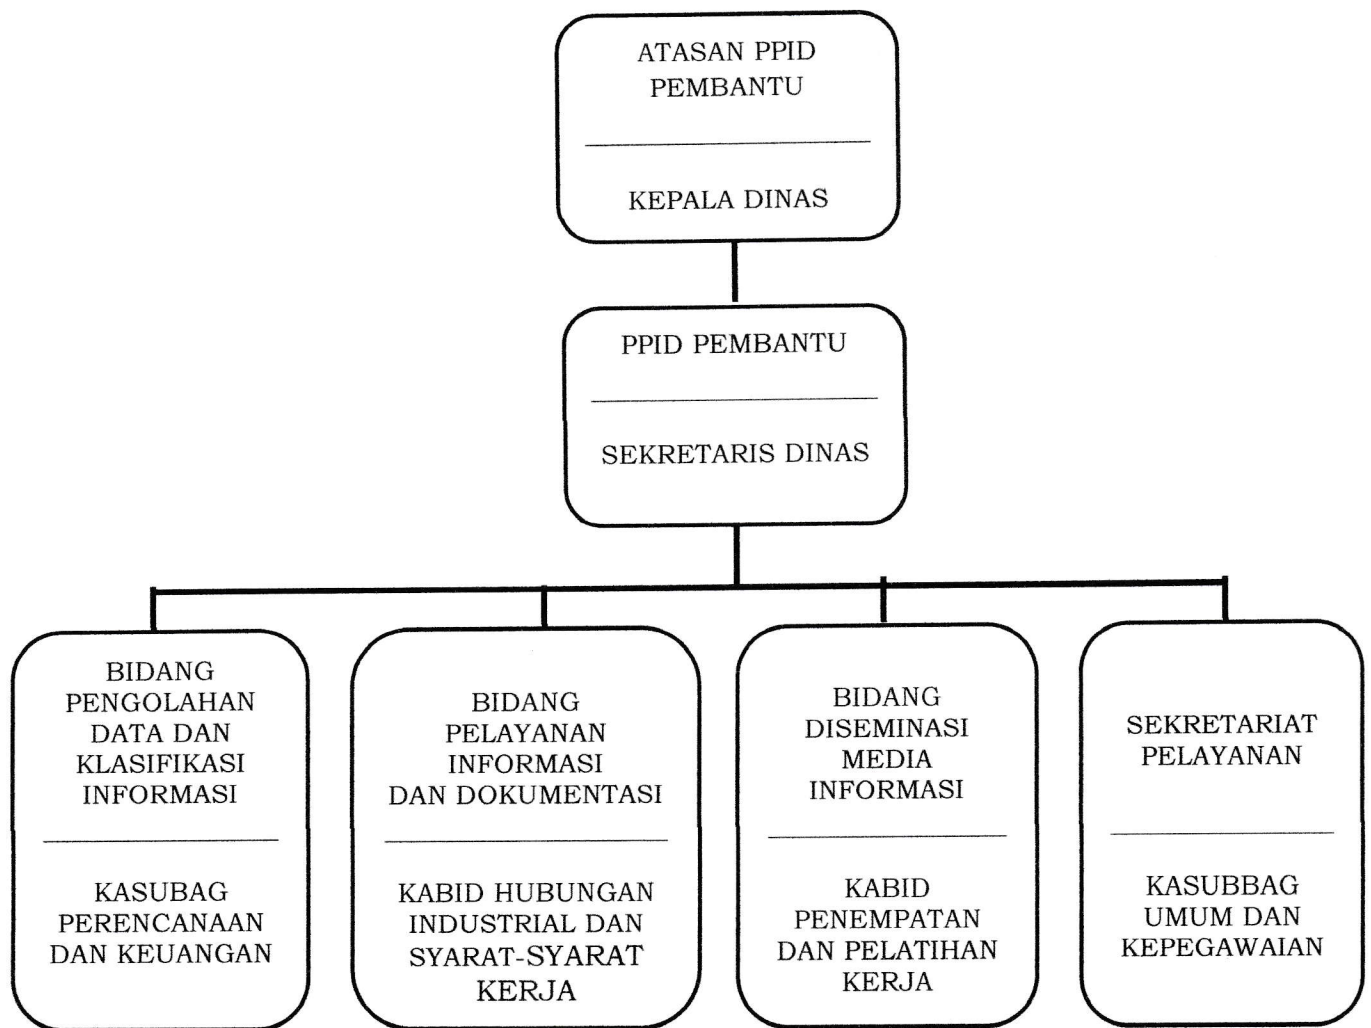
ATASAN PPID PEMBANTU

KEPALA DINAS

PPID PEMBANTU

SEKRETARIS DINAS

BIDANG PENGOLAHAN DATA DAN KLASIFIKASI INFORMASI

KASUBAG PERENCANAAN DAN KEUANGAN

BIDANG PELAYANAN INFORMASI DAN DOKUMENTASI

KABID HUBUNGAN INDUSTRIAL DAN SYARAT-SYARAT KERJA

BIDANG DISEMINASI MEDIA INFORMASI

KABID PENEMPATAN DAN PELATIHAN KERJA

SEKRETARIAT PELAYANAN

KASUBBAG UMUM DAN KEPEGAWAIAN